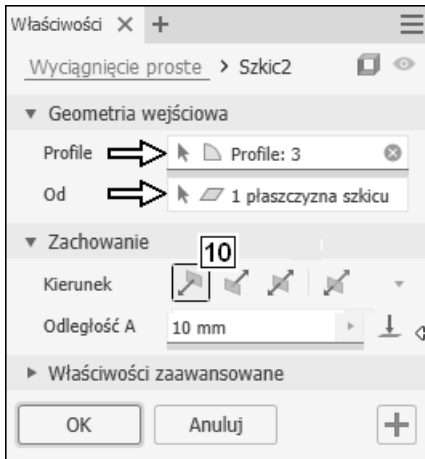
Właściwości ✕ +

Wyciągnięcie proste > Szkic2

▼ Geometria wejściowa

Profile Profile: 3

Od 1 płaszczyzna szkicu

▼ Zachowanie

10

Kierunek

Odległość A 10 mm

► Właściwości zaawansowane

OK Anuluj +